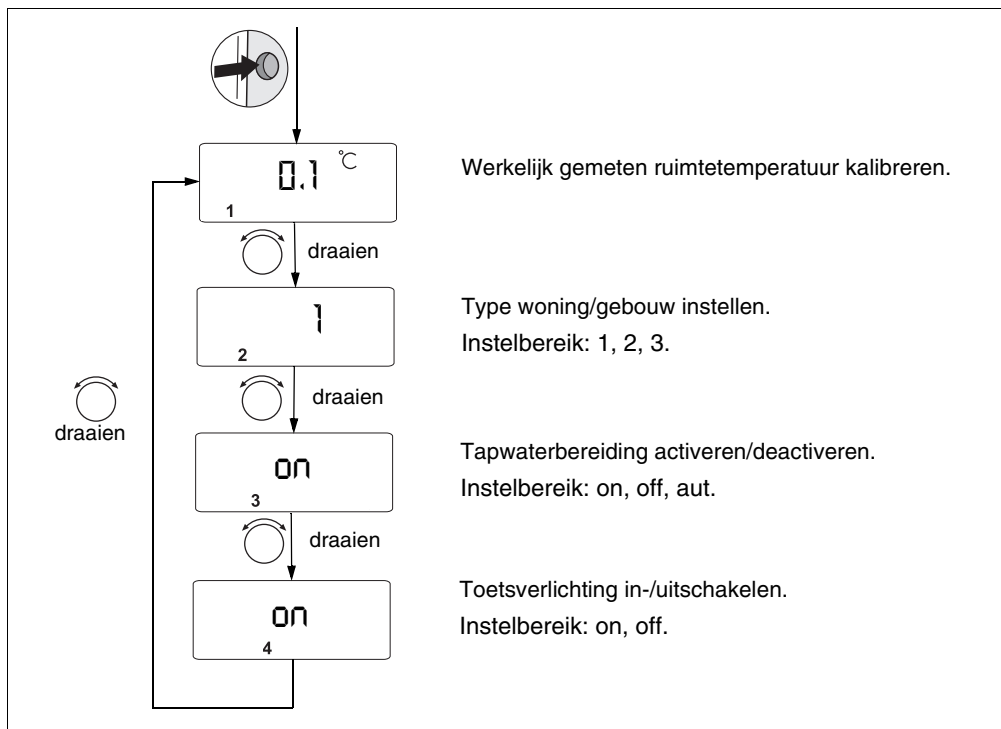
0.1 °C

1

Werkelijk gemeten ruimtetemperatuur kalibreren.

draaien

1

2

Type woning/gebouw instellen.
Instelbereik: 1, 2, 3.

draaien

draaien

on

3

Tapwaterbereiding activeren/deactiveren.
Instelbereik: on, off, aut.

draaien

on

4

Toetsverlichting in-/uitschakelen.
Instelbereik: on, off.